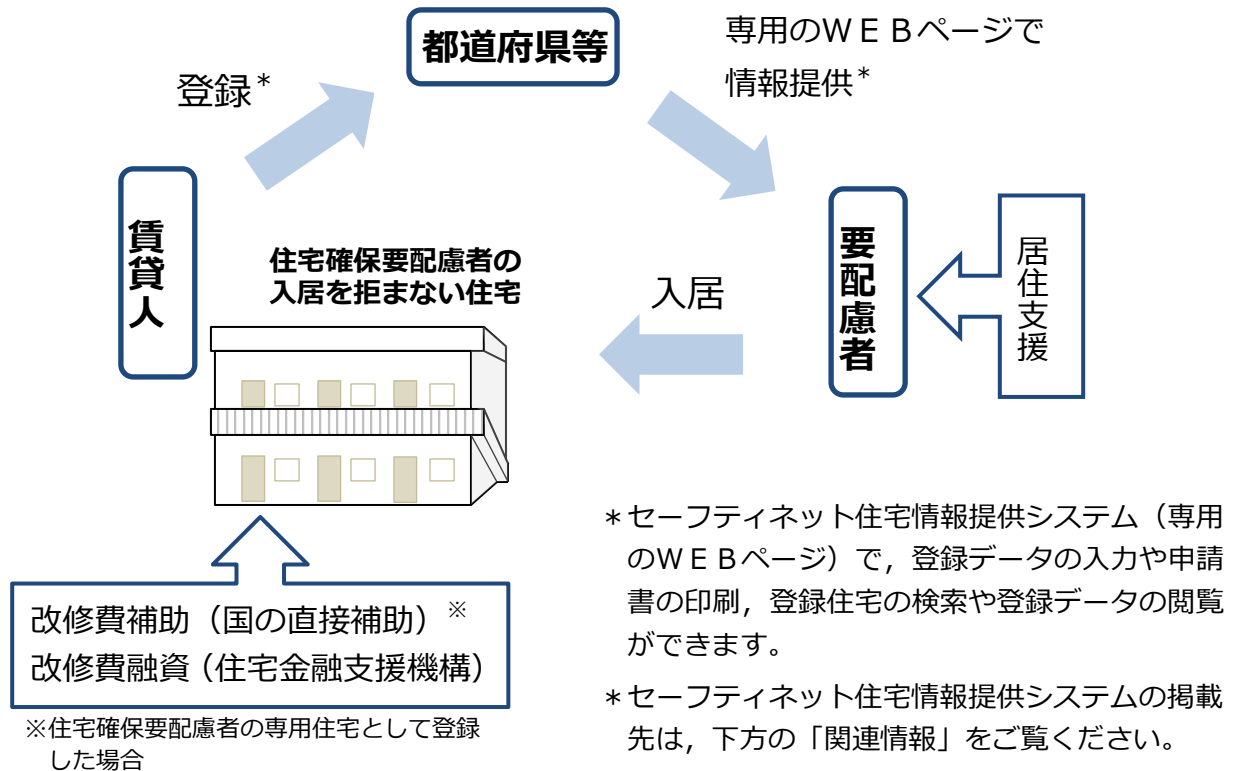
都道府県等

登録＊

専用のＷＥＢページで
情報提供＊

賃貸人

住宅確保要配慮者の
入居を拒まない住宅

入居

要配慮者

居住支援

改修費補助（国の直接補助）※
改修費融資（住宅金融支援機構）

※住宅確保要配慮者の専用住宅として登録した場合

＊セーフティネット住宅情報提供システム（専用のＷＥＢページ）で，登録データの入力や申請書の印刷，登録住宅の検索や登録データの閲覧ができます。

＊セーフティネット住宅情報提供システムの掲載先は，下方の「関連情報」をご覧ください。